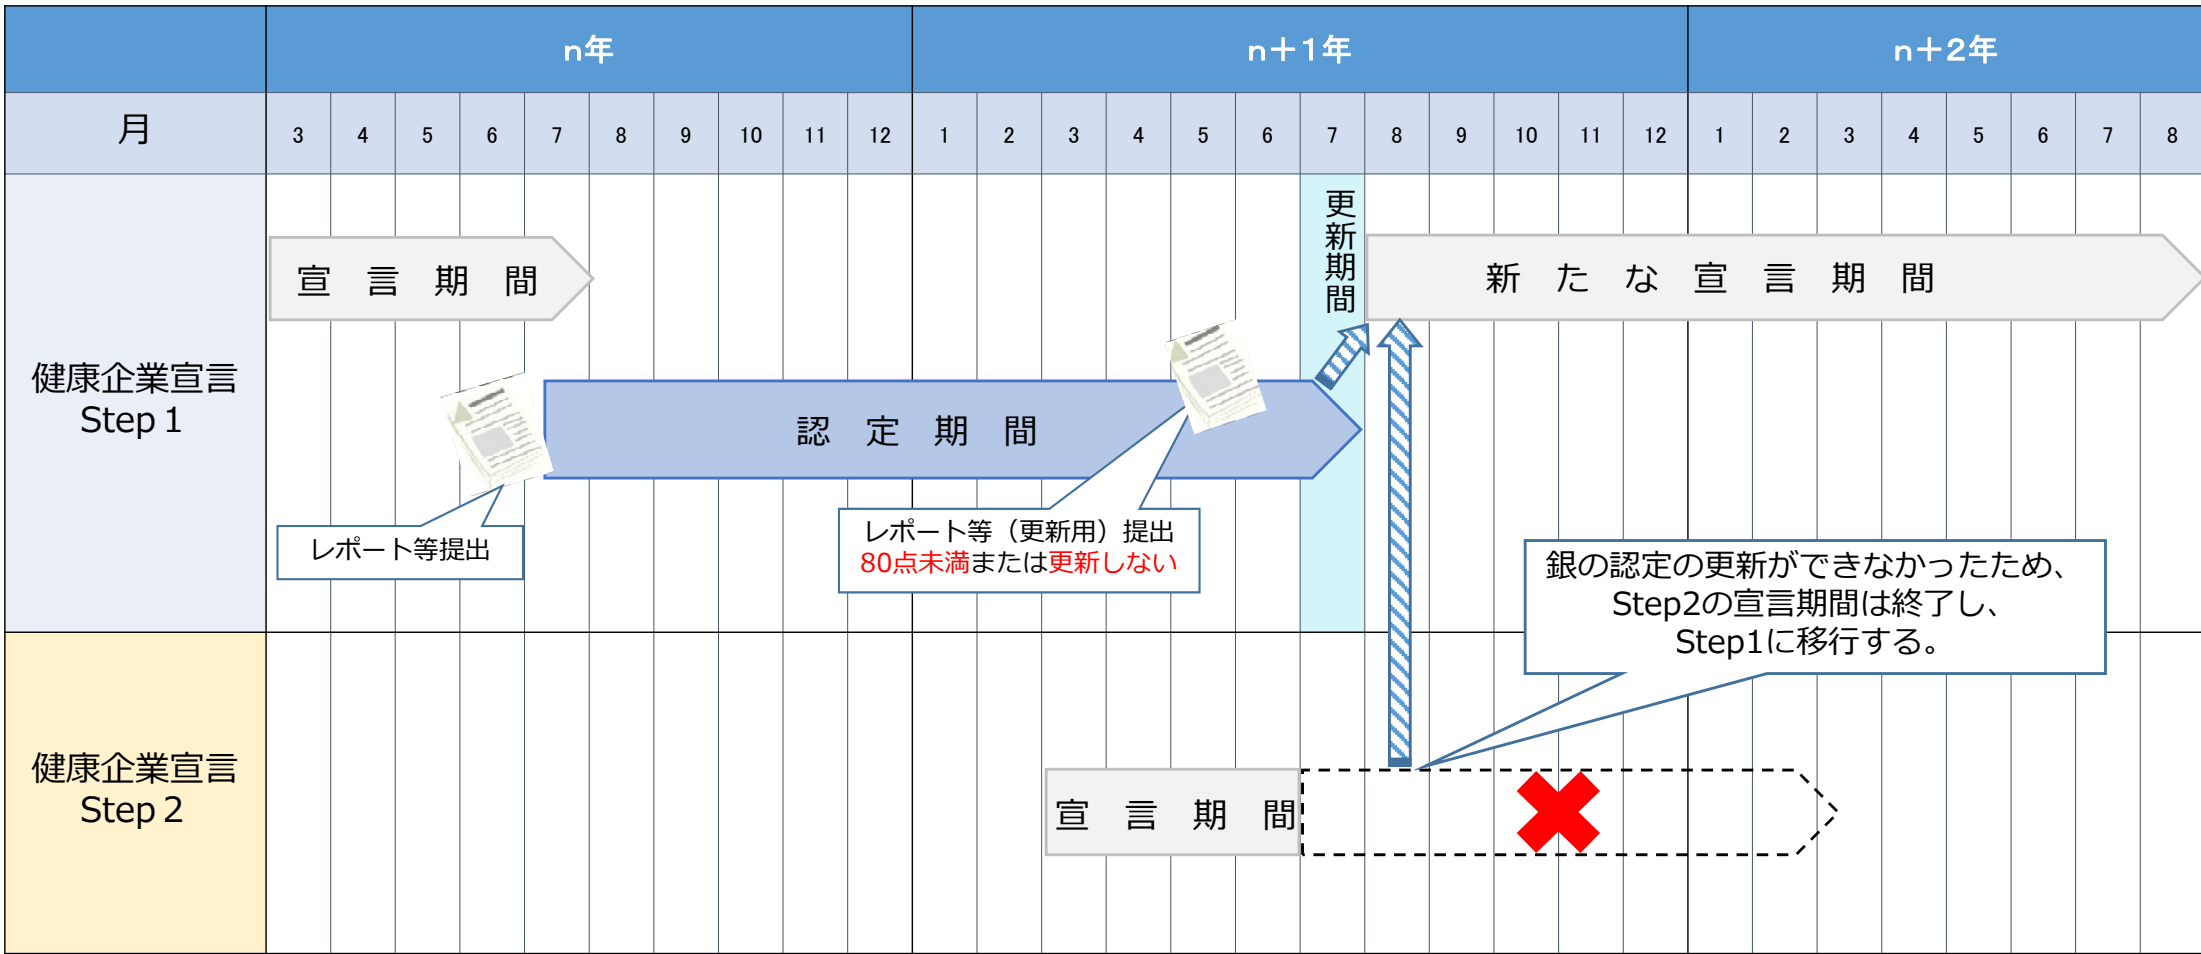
| | n年 | | | | | | | | | | n+1年 | | | | | | | | | | | | n+2年 | | | | | | | |
|---|---|---|---|---|---|---|---|---|---|---|---|---|---|---|---|---|---|---|---|---|---|---|---|---|---|---|---|---|---|---|
| 月 | 3 | 4 | 5 | 6 | 7 | 8 | 9 | 10 | 11 | 12 | 1 | 2 | 3 | 4 | 5 | 6 | 7 | 8 | 9 | 10 | 11 | 12 | 1 | 2 | 3 | 4 | 5 | 6 | 7 | 8 |

健康企業宣言 Step 1

宣 言 期 間

更新期間

新 た な 宣 言 期 間

認 定 期 間

レポート等提出

レポート等（更新用）提出
80点未満または更新しない

銀の認定の更新ができなかったため、Step2の宣言期間は終了し、Step1に移行する。

健康企業宣言 Step 2

宣 言 期 間